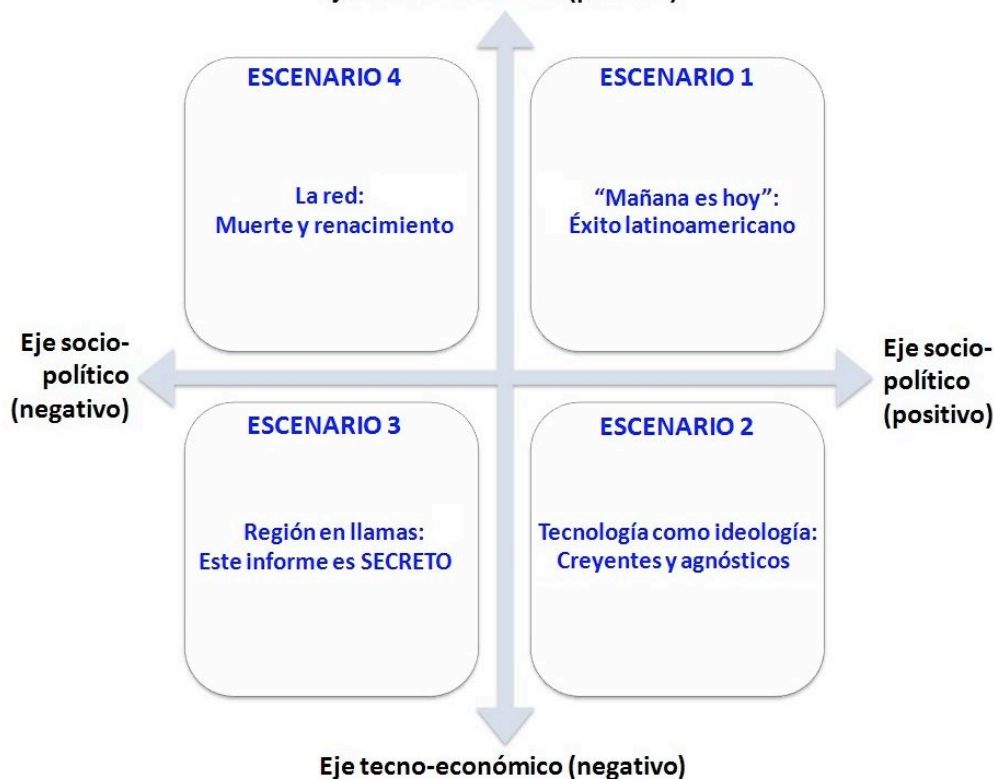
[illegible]

ESCENARIO 4

La red:
Muerte y renacimiento

ESCENARIO 1

"Mañana es hoy":
Éxito latinoamericano

Eje socio-político (negativo)

Eje socio-político (positivo)

ESCENARIO 3

Región en llamas:
Este informe es SECRETO

ESCENARIO 2

Tecnología como ideología:
Creyentes y agnósticos

Eje tecno-económico (negativo)